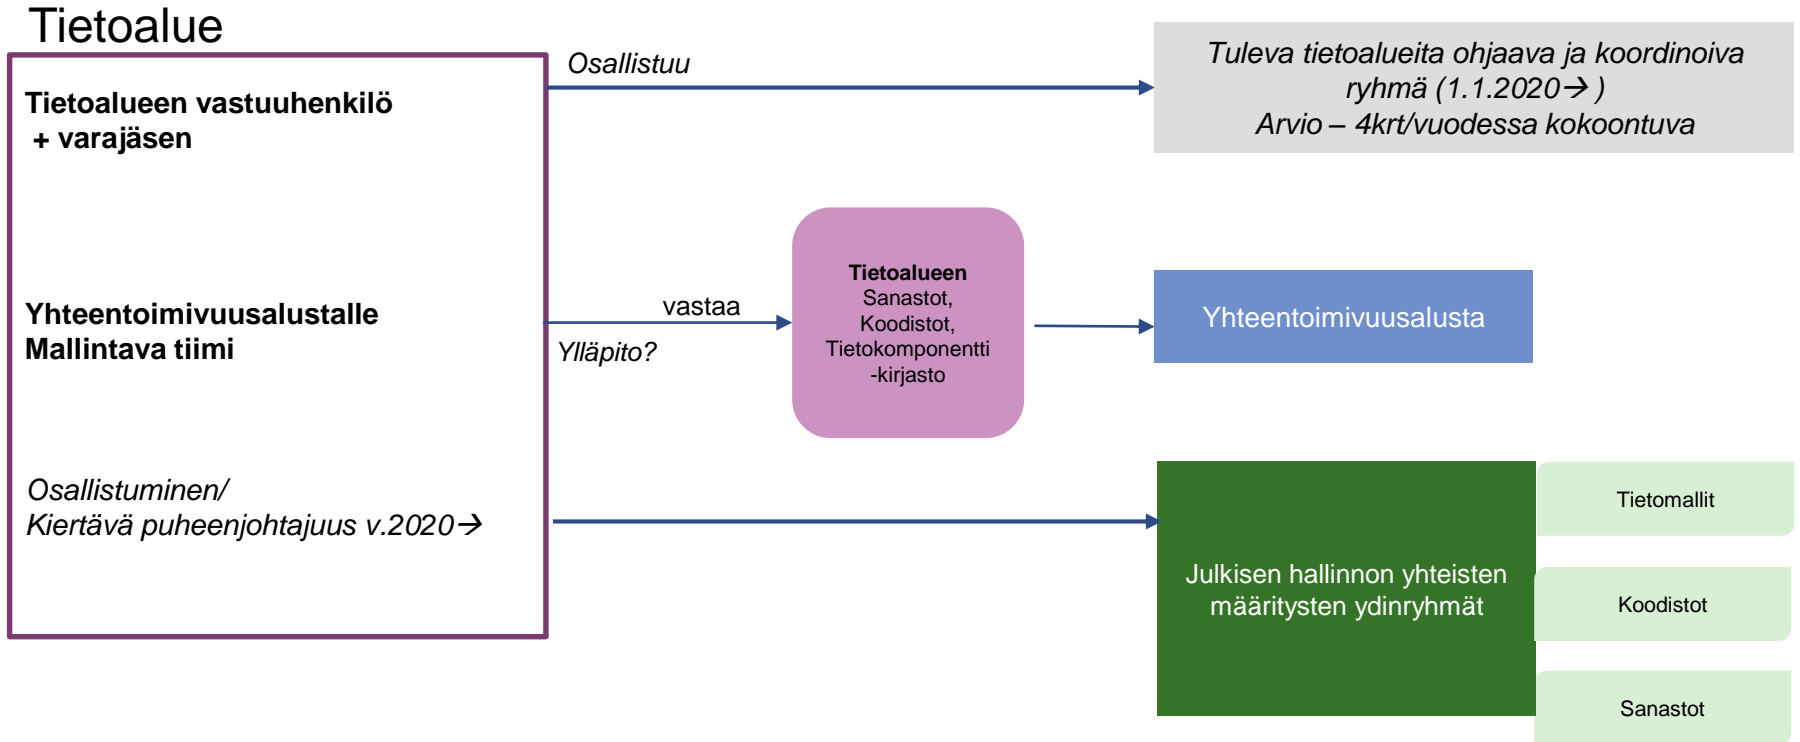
Tietoalue

Tietoalueen vastuuhenkilö
+ varajäsen

Yhteentoimivuusalustalle
Mallintava tiimi

Osallistuminen/
Kiertävä puheenjohtajuus v.2020→

Osallistuu

Tuleva tietoalueita ohjaava ja koordinoiva ryhmä (1.1.2020→ )
Arvio – 4krt/vuodessa kokoontuva

vastaa

Ylläpito?

Tietoalueen
Sanastot,
Koodistot,
Tietokomponentti
-kirjasto

Yhteentoimivuusalusta

Julkisen hallinnon yhteisten määritysten ydinryhmät

Tietomallit

Koodistot

Sanastot